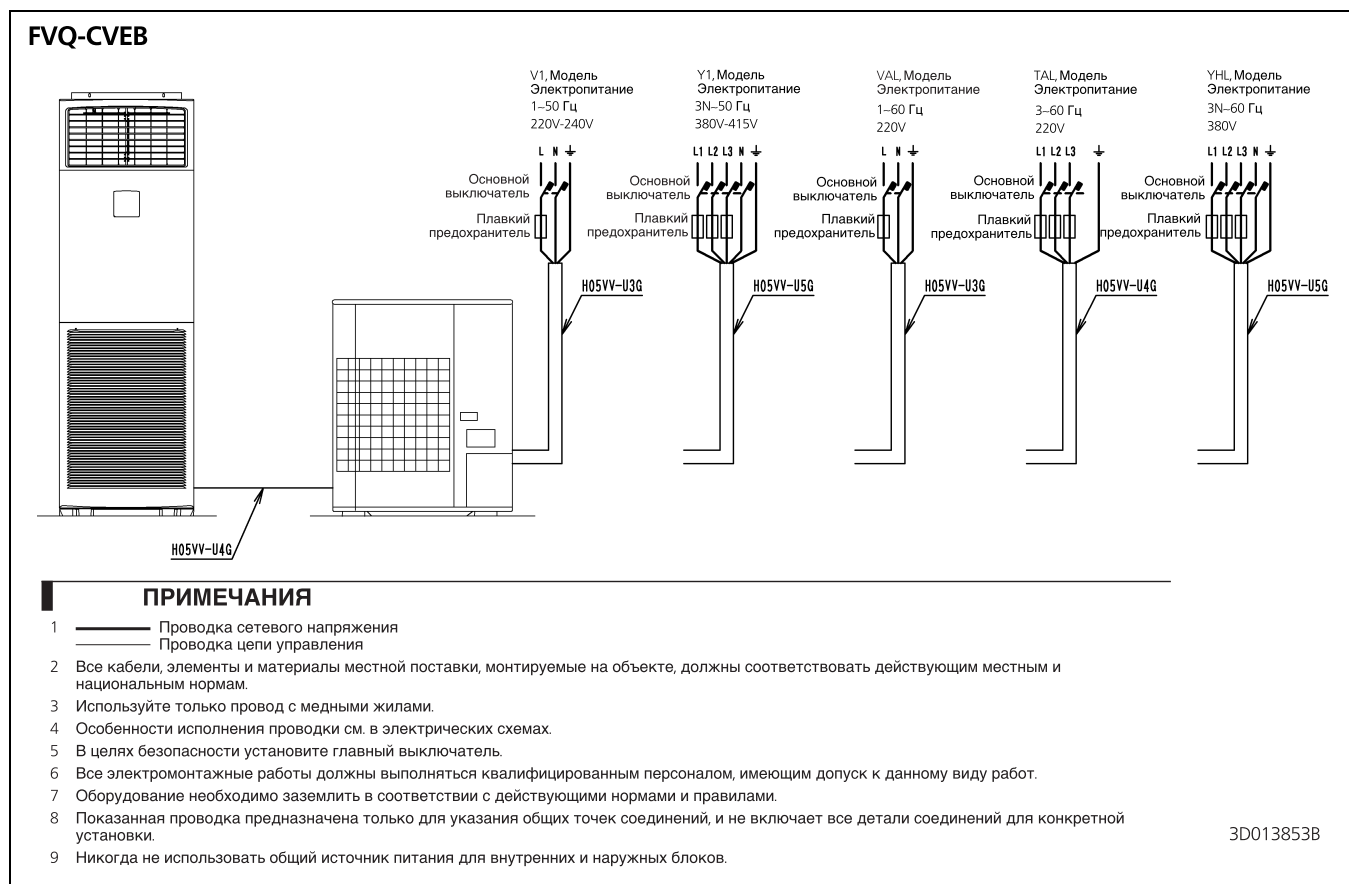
FVQ-CVEB

V1, Модель Электропитание 1~50 Гц 220V-240V

L N ⏚

Основной выключатель

Плавкий предохранитель

H05VV-U3G

Y1, Модель Электропитание 3N~50 Гц 380V-415V

L1 L2 L3 N ⏚

Основной выключатель

Плавкий предохранитель

H05VV-U5G

VAL, Модель Электропитание 1~60 Гц 220V

L N ⏚

Основной выключатель

Плавкий предохранитель

H05VV-U3G

TAL, Модель Электропитание 3~60 Гц 220V

L1 L2 L3 ⏚

Основной выключатель

Плавкий предохранитель

H05VV-U4G

YHL, Модель Электропитание 3N~60 Гц 380V

L1 L2 L3 N ⏚

Основной выключатель

Плавкий предохранитель

H05VV-U5G

H05VV-U4G

ПРИМЕЧАНИЯ

1 Проводка сетевого напряжения
Проводка цепи управления

2 Все кабели, элементы и материалы местной поставки, монтируемые на объекте, должны соответствовать действующим местным и национальным нормам.

3 Используйте только провод с медными жилами.

4 Особенности исполнения проводки см. в электрических схемах.

5 В целях безопасности установите главный выключатель.

6 Все электромонтажные работы должны выполняться квалифицированным персоналом, имеющим допуск к данному виду работ.

7 Оборудование необходимо заземлить в соответствии с действующими нормами и правилами.

8 Показанная проводка предназначена только для указания общих точек соединений, и не включает все детали соединений для конкретной установки.

9 Никогда не использовать общий источник питания для внутренних и наружных блоков.

3D013853B